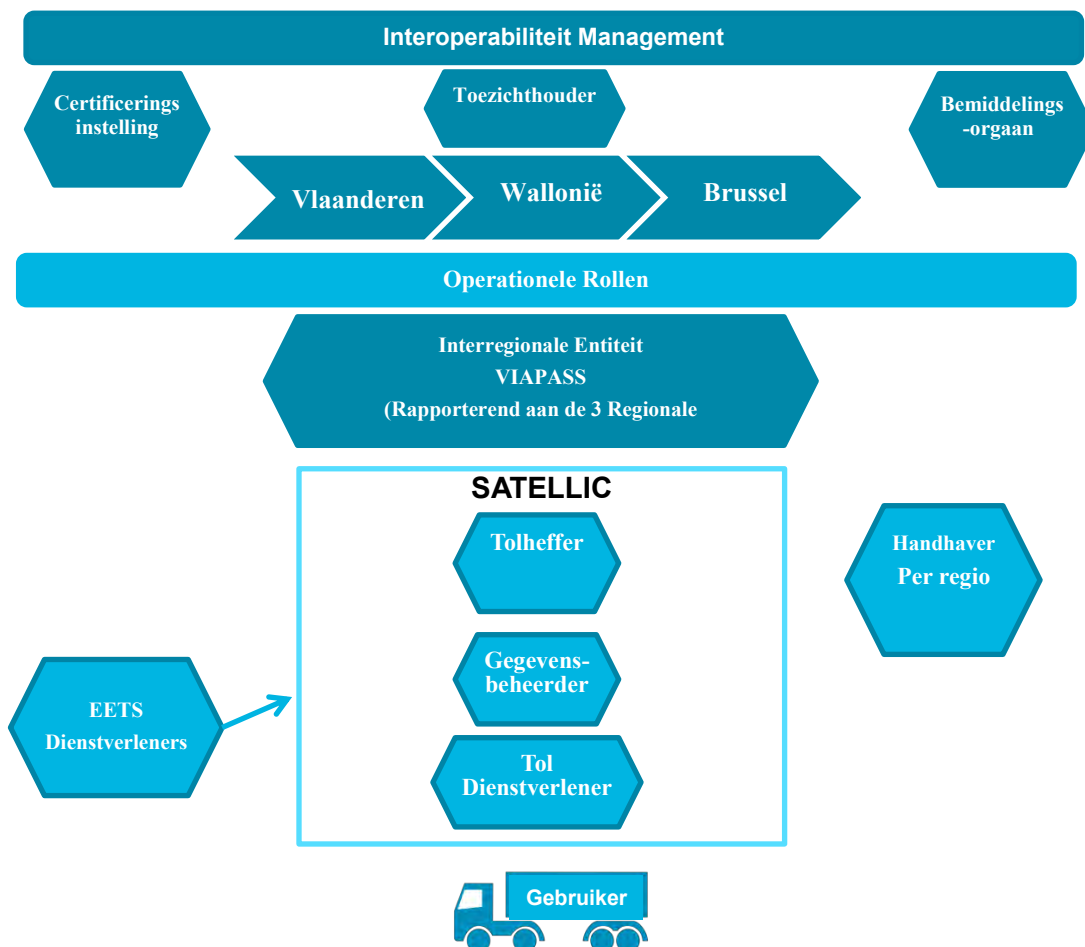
Interoperabiliteit Management

Certificerings instelling

Toezichthouder

Bemiddelings -orgaan

Vlaanderen

Wallonië

Brussel

Operationele Rollen

Interregionale Entiteit
VIAPASS
(Rapporterend aan de 3 Regionale

SATELLIC

Tolheffer

Gegevens-beheerder

Tol Dienstverlener

Handhaver
Per regio

EETS Dienstverleners

Gebruiker